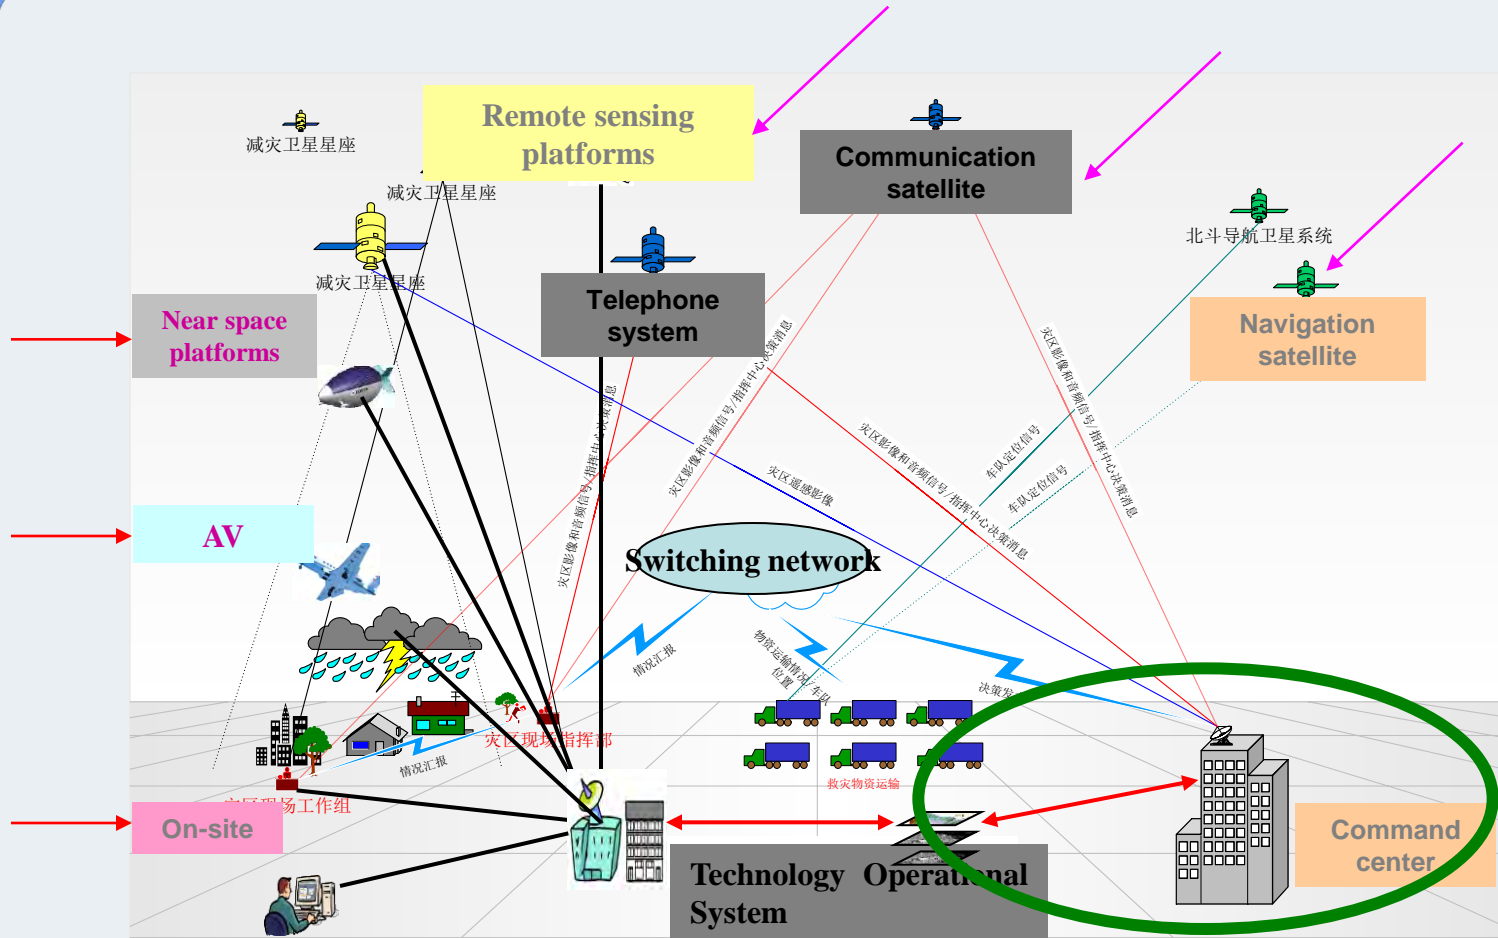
减灾卫星星座

Remote sensing platforms

减灾卫星星座

Communication satellite

北斗导航卫星系统

减灾卫星星座

Telephone system

Near space platforms

Navigation satellite

灾区影像和音频信号/指挥中心决策消息

灾区影像和音频信号/指挥中心决策消息

灾区影像和音频信号/指挥中心决策消息

灾区影像和音频信号/指挥中心决策消息

灾区遥感影像

车队定位信号

车队定位信号

灾区影像和音频信号/指挥中心决策消息

AV

Switching network

情况汇报

物资运输情况/车队位置

决策发

灾区现场指挥部

情况汇报

救灾物资运输

灾区现场工作组

On-site

Command center

Technology Operational System